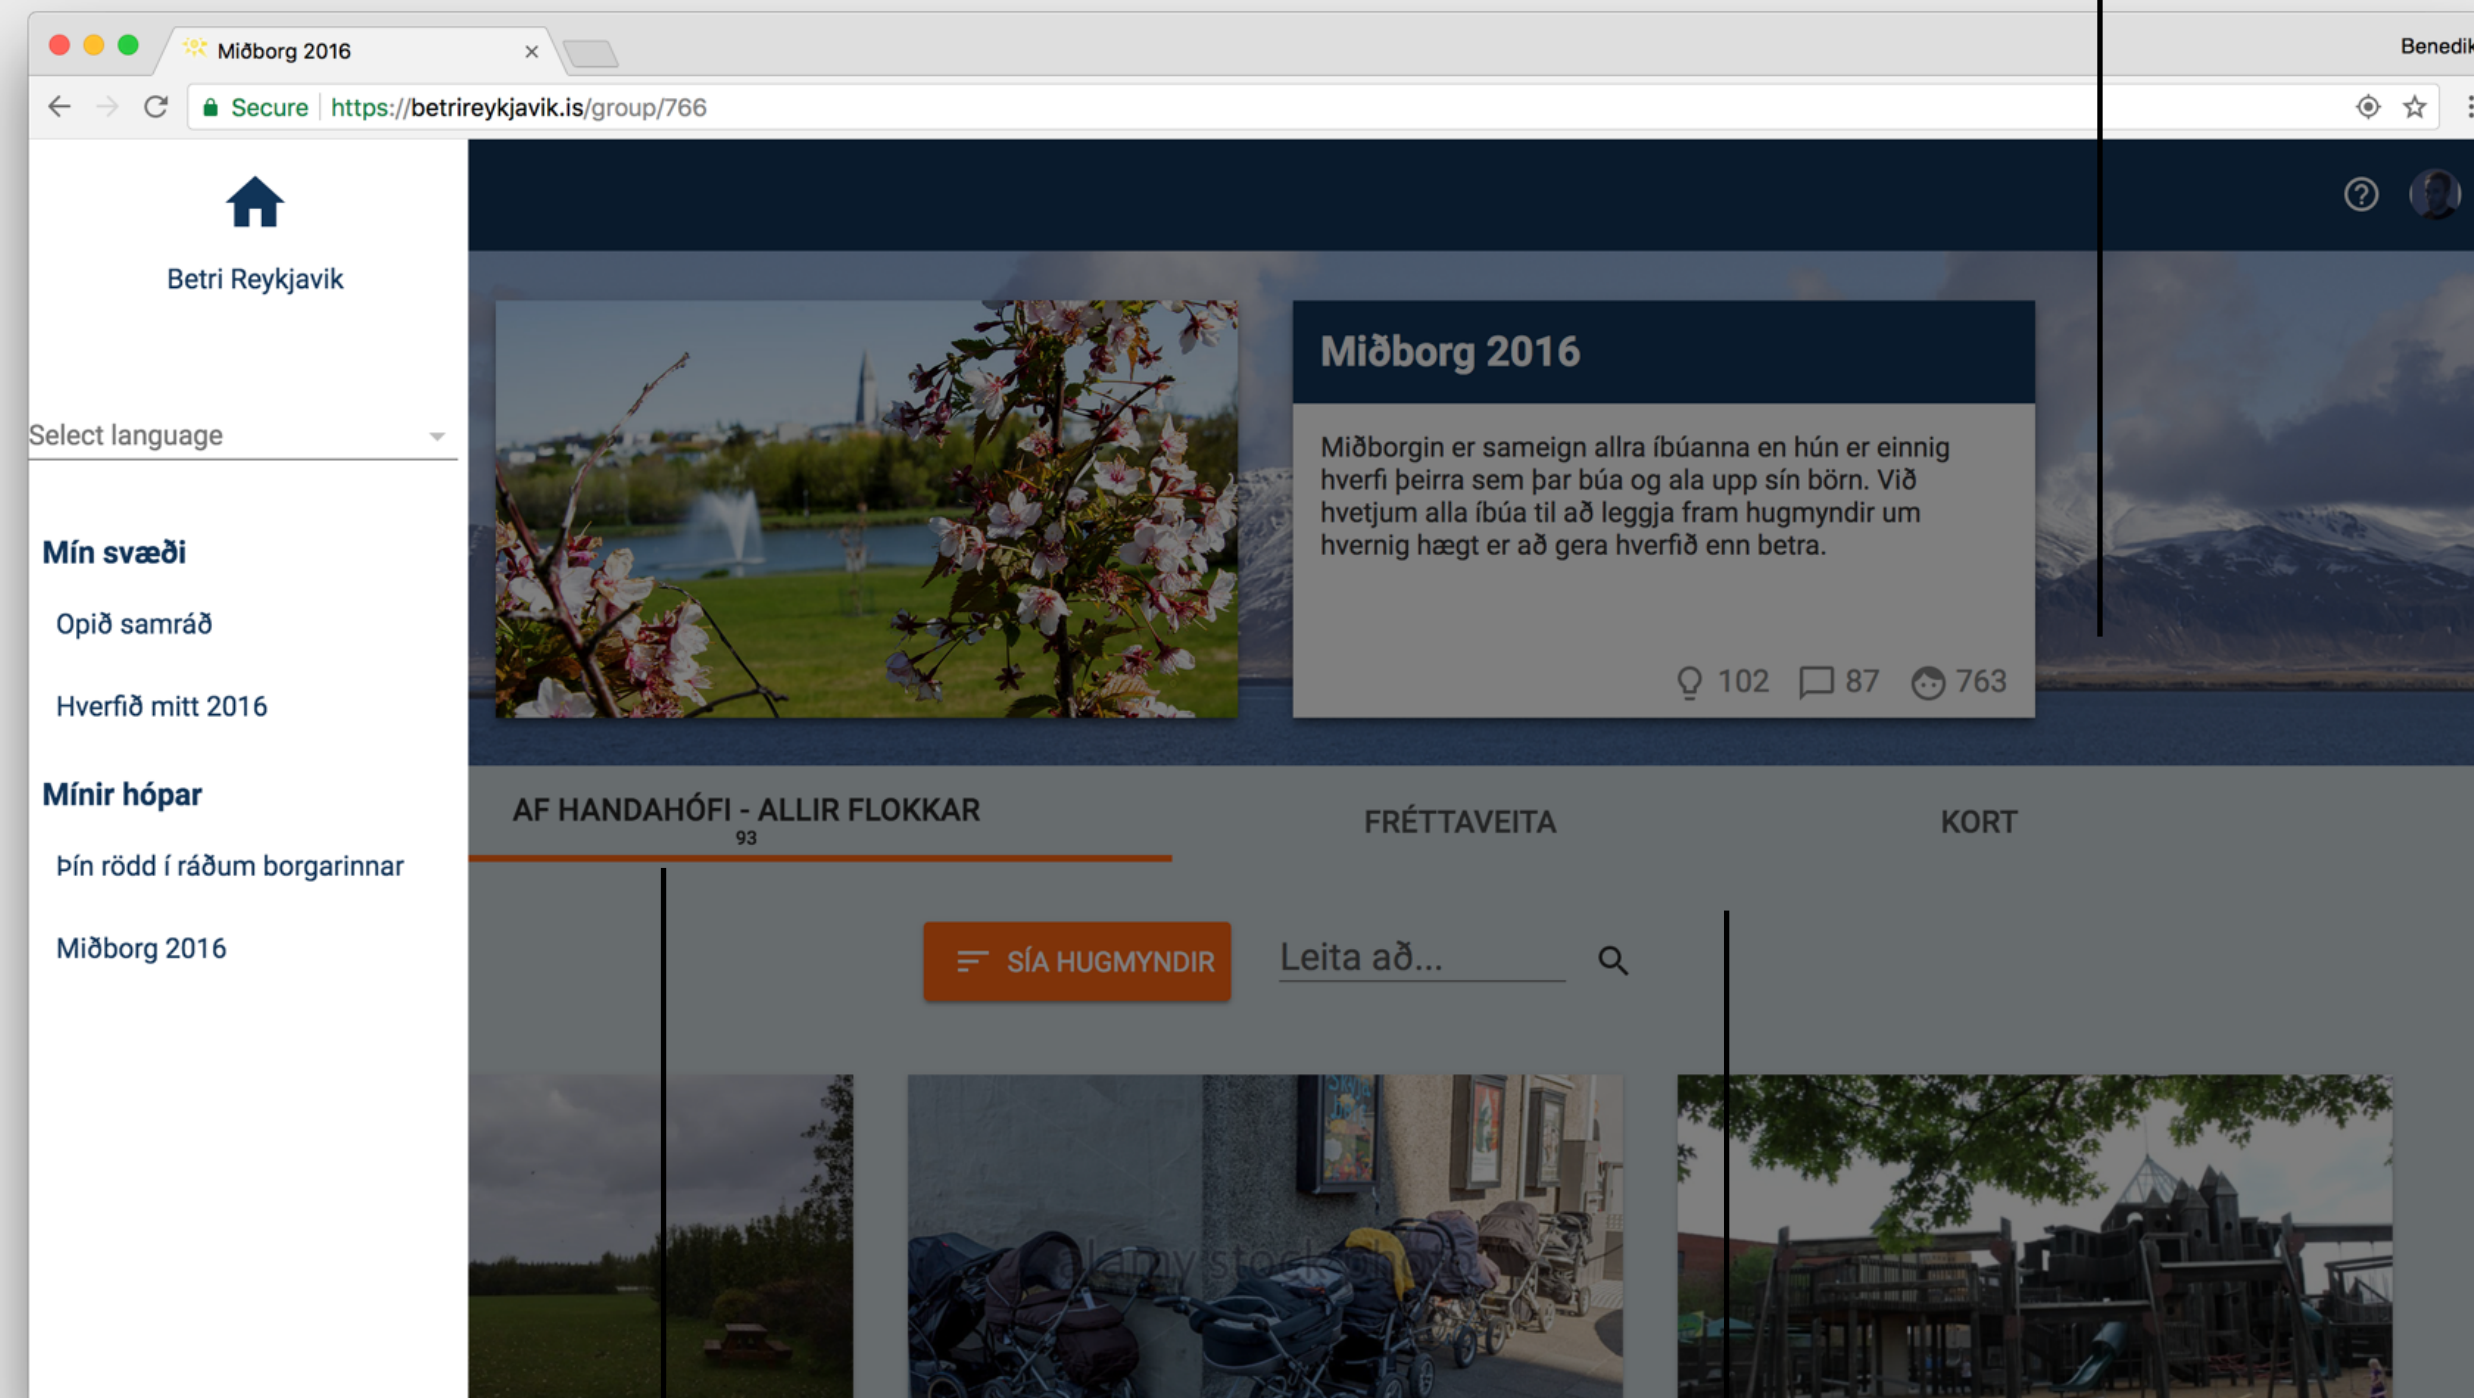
Miðborg 2016 ×

Benedik

Secure https://betrireykjavik.is/group/766

Betri Reykjavik

Select language

Mín svæði

Opið samráð

Hverfið mitt 2016

Mínir hópar

Þín rödd í ráðum borgarinnar

Miðborg 2016

Miðborg 2016

Miðborgin er sameign allra íbúanna en hún er einnig hverfi þeirra sem þar búa og ala upp sín börn. Við hvetjum alla íbúa til að leggja fram hugmyndir um hvernig hægt er að gera hverfið enn betra.

102 87 763

AF HANDAHÓFI - ALLIR FLOKKAR
93

FRÉTTAVEITA

KORT

SÍA HUGMYNDIR

Leita að...

alamy stock photo